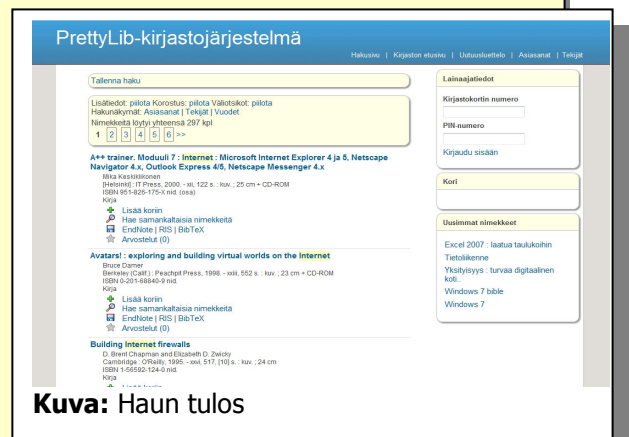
PrettyLib-kirjastojärjestelmä

Hakusivu | Kirjaston etusivu | Uutuusluettelo | Asiasanat | Tekijät

Tallenna haku

Lisätiedot: piilota Korostus: piilota Väliotsikot: piilota
Hakunäkymät: Asiasanat | Tekijät | Vuodet
Nimekkeitä löytyi yhteensä 297 kpl
1 2 3 4 5 6 >>

A++ trainer. Moduuli 7 : Internet : Microsoft Internet Explorer 4 ja 5, Netscape Navigator 4.x, Outlook Express 4/5, Netscape Messenger 4.x
Mika Kaskikiikonen
[Helsinki] : IT Press, 2000. - xii, 122 s. : kuv. ; 25 cm + CD-ROM
ISBN 951-826-175-X nid. (osa)
Kirja
Lisää koriin
Hae samankaltaisia nimekkeitä
EndNote | RIS | BibTeX
Arvostelut (0)

Avatars! : exploring and building virtual worlds on the Internet
Bruce Damer
Berkeley (Calif.) : Peachpit Press, 1998. - xxiii, 552 s. : kuv. ; 23 cm + CD-ROM
ISBN 0-201-68840-9 nid.
Kirja
Lisää koriin
Hae samankaltaisia nimekkeitä
EndNote | RIS | BibTeX
Arvostelut (0)

Building Internet firewalls
D. Brent Chapman and Elizabeth D. Zwicky
Cambridge : O'Reilly, 1995. - xxvi, 517, [10] s. : kuv. ; 24 cm
ISBN 1-56592-124-0 nid.
Kirja
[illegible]

Lainaajatiedot
Kirjastokortin numero
PIN-numero
Kirjaudu sisään

Kori

Uusimmat nimekkeet
Excel 2007 : laatua taulukoihin
Tietoliikenne
Yksityisyys : turvaa digitaalinen koti..
Windows 7 bible
Windows 7

Kuva: Haun tulos